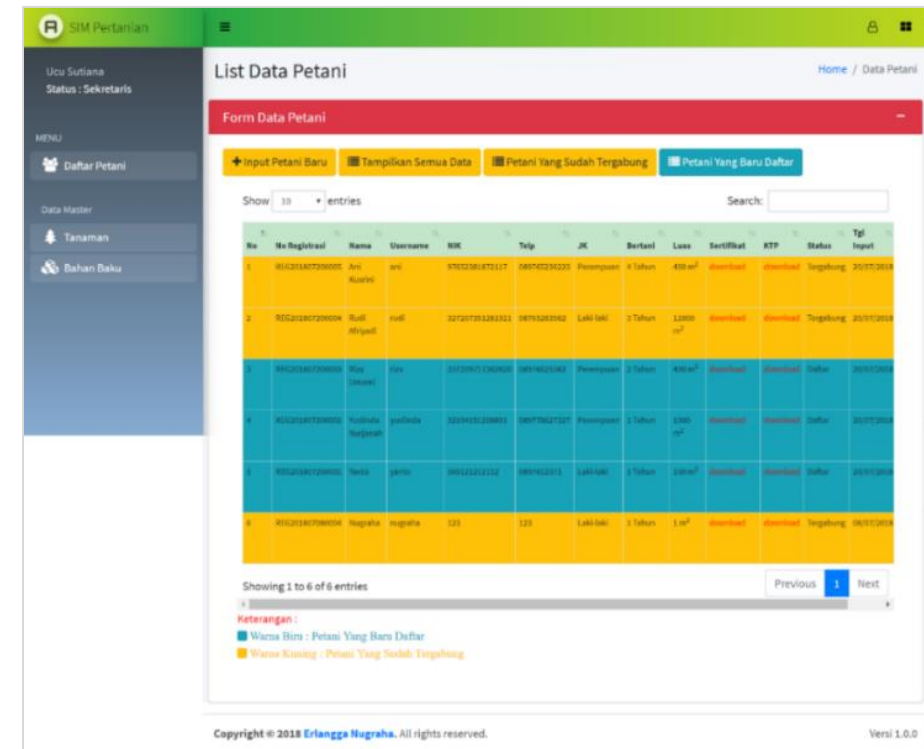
SIM Pertanian

Ucu Sutiana
Status : Sekretaris

MENU
Daftar Petani

Data Master
Tanaman
Bahan Baku

List Data Petani

Home / Data Petani

Form Data Petani

+ Input Petani Baru
Tampilkan Semua Data
Petani Yang Sudah Tergabung
Petani Yang Baru Daftar

Show 10 entries

Search:

| No | No Registrasi | Nama | Username | NIK | Telp | JK | Bertani | Luas | Sertifikat | KTP | Status | Tgl Input |
|---|---|---|---|---|---|---|---|---|---|---|---|---|
| 1 | REG201807200005 | Ani Kusrini | ani | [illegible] | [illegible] | Perempuan | 4 Tahun | 400 $m^2$ | download | download | Tergabung | 20/07/2018 |
| 2 | REG201807200004 | Rudi Afriyadi | rudi | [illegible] | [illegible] | Laki-laki | 2 Tahun | 12000 $m^2$ | download | download | Tergabung | 20/07/2018 |
| 3 | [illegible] | Riya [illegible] | riya | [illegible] | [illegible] | Perempuan | 2 Tahun | 400 $m^2$ | download | download | Daftar | 20/07/2018 |
| 4 | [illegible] | Yusinda Nurjanah | yusinda | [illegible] | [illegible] | Perempuan | 3 Tahun | 1000 $m^2$ | download | download | Daftar | 20/07/2018 |
| 5 | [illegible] | Yanto | yanto | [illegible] | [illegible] | Laki-laki | 1 Tahun | 100 $m^2$ | download | download | Daftar | 20/07/2018 |
| 6 | REG201807080004 | Nugraha | nugraha | 123 | 123 | Laki-laki | 1 Tahun | 1 $m^2$ | download | download | Tergabung | 08/07/2018 |

Showing 1 to 6 of 6 entries

Previous 1 Next

Keterangan :
Warna Biru : Petani Yang Baru Daftar
Warna Kuning : Petani Yang Sudah Tergabung

Copyright © 2018 Erlangga Nugraha. All rights reserved.

Versi 1.0.0